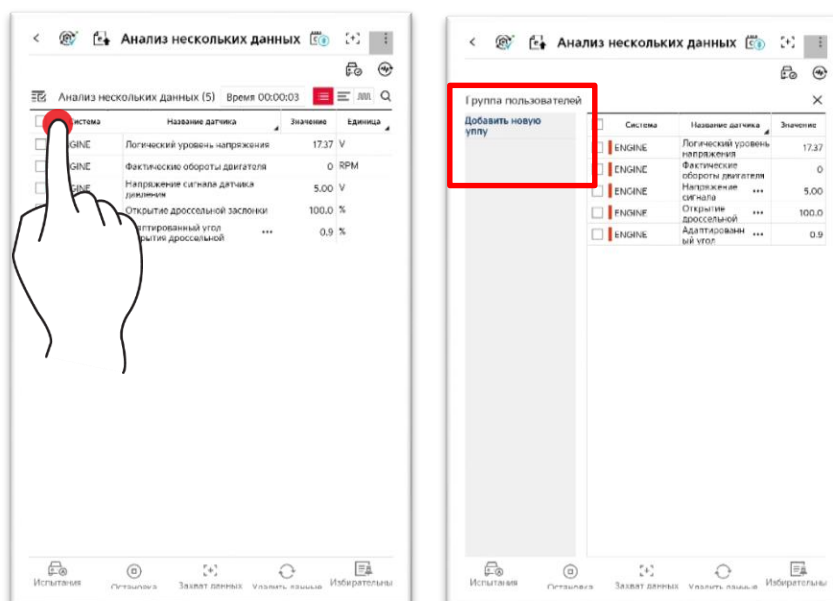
Анализ нескольких данных

Анализ нескольких данных (5) Время 00:00:03

| Система | Название датчика | Значение | Единица |
|---|---|---|---|
| ENGINE | Логический уровень напряжения | 17.37 | V |
| ENGINE | Фактические обороты двигателя | 0 | RPM |
| ENGINE | Напряжение сигнала датчика давления | 5.00 | V |
| ENGINE | Открытие дроссельной заслонки | 100.0 | % |
| ENGINE | Адаптированный угол открытия дроссельной ••• | 0.9 | % |

Испытания Остановка Захват данных Удалить данные Избирательны

Анализ нескольких данных

Группа пользователей

Добавить новую уппу

| Система | Название датчика | Значение |
|---|---|---|
| ENGINE | Логический уровень напряжения | 17.37 |
| ENGINE | Фактические обороты двигателя | 0 |
| ENGINE | Напряжение сигнала ••• | 5.00 |
| ENGINE | Открытие дроссельной | 100.0 |
| ENGINE | Адаптированный угол | 0.9 |

Испытания Остановка Захват данных Удалить данные Избирательны